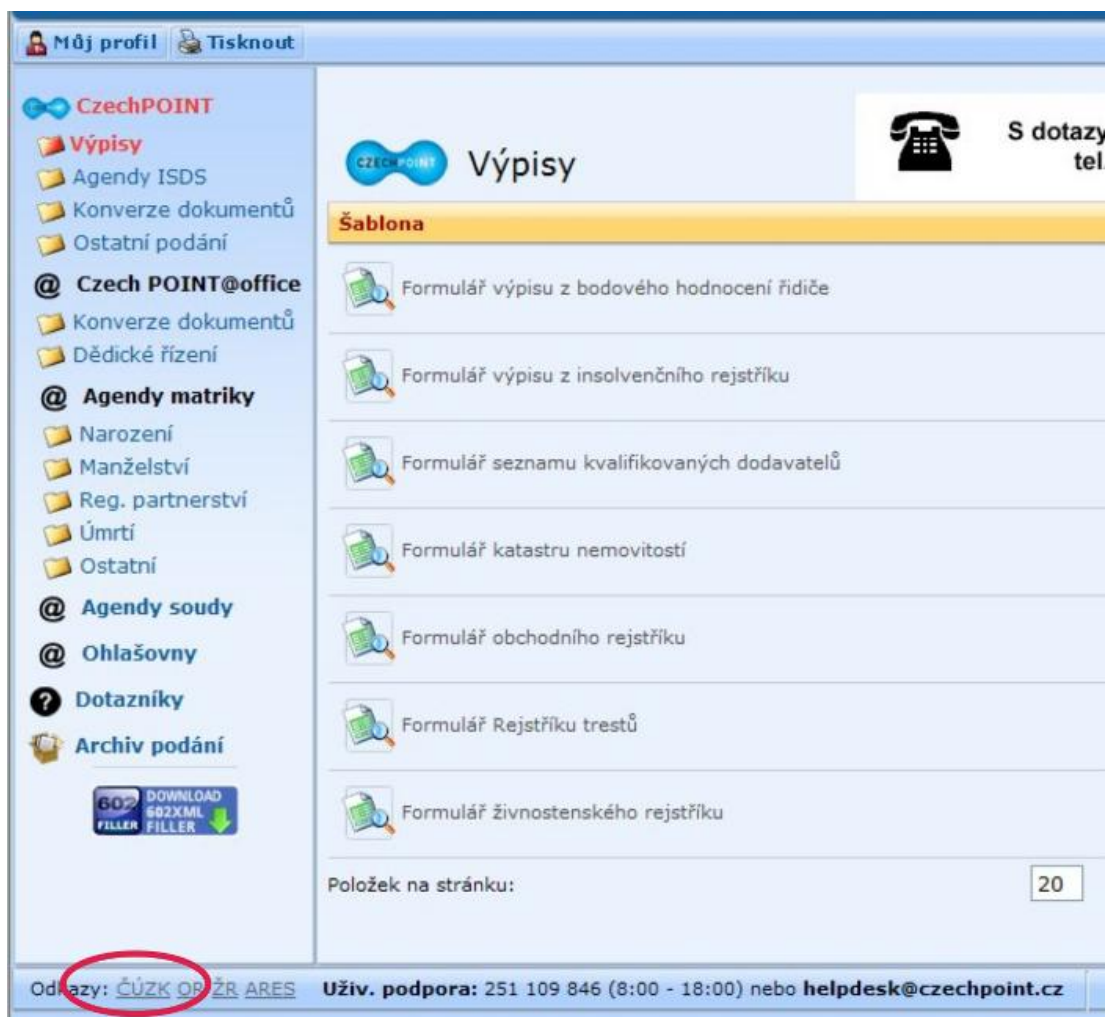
Můj profil Tisknout

CzechPOINT
Výpisy
Agendy ISDS
Konverze dokumentů
Ostatní podání
Czech POINT@office
Konverze dokumentů
Dědické řízení
Agendy matriky
Narození
Manželství
Reg. partnerství
Úmrtí
Ostatní
Agendy soudy
Ohlašovny
Dotazníky
Archiv podání

602 FILLER DOWNLOAD 602XML FILLER

CZECH POINT Výpisy

S dotazy
tel.

Šablona

Formulář výpisu z bodového hodnocení řidiče

Formulář výpisu z insolvenčního rejstříku

Formulář seznamu kvalifikovaných dodavatelů

Formulář katastru nemovitostí

Formulář obchodního rejstříku

Formulář Rejstříku trestů

Formulář živnostenského rejstříku

Položek na stránku: 20

Od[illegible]azy: ČÚZK OR ŽR ARES Uživ. podpora: 251 109 846 (8:00 - 18:00) nebo helpdesk@czechpoint.cz